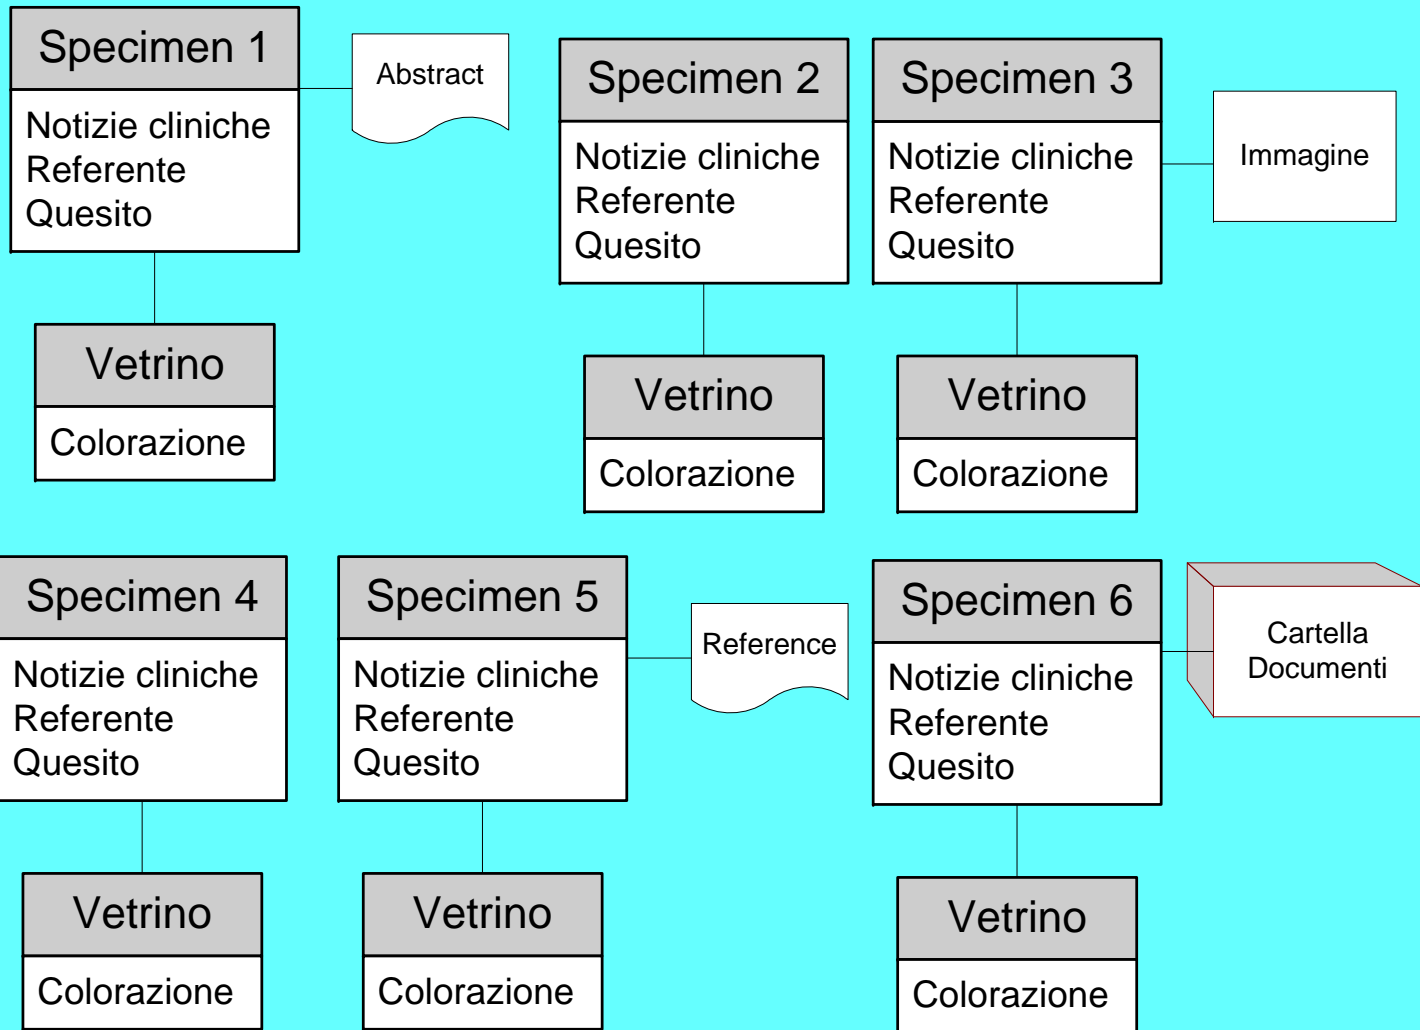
Specimen 1
Notizie cliniche
Referente
Quesito

Abstract

Vetrino
Colorazione

Specimen 2
Notizie cliniche
Referente
Quesito

Vetrino
Colorazione

Specimen 3
Notizie cliniche
Referente
Quesito

Immagine

Vetrino
Colorazione

Specimen 4
Notizie cliniche
Referente
Quesito

Vetrino
Colorazione

Specimen 5
Notizie cliniche
Referente
Quesito

Reference

Vetrino
Colorazione

Specimen 6
Notizie cliniche
Referente
Quesito

Cartella
Documenti

Vetrino
Colorazione